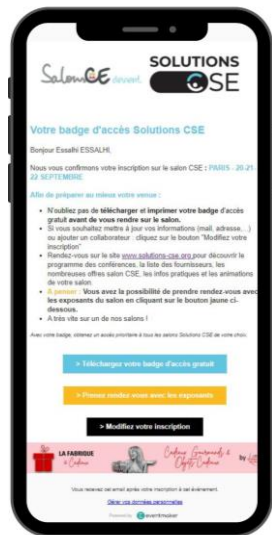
SalonCE devient SOLUTIONS CSE

Votre badge d'accès Solutions CSE

Bonjour Essalhi ESSALHI,

Nous vous confirmons votre inscription sur le salon CSE : PARIS - 20-21-22 SEPTEMBRE

Afin de préparer au mieux votre venue :

- N'oubliez pas de télécharger et imprimer votre badge d'accès gratuit avant de vous rendre sur le salon.
- Si vous souhaitez mettre à jour vos informations (mail, adresse…) ou ajouter un collaborateur : cliquez sur le bouton "Modifiez votre inscription"
- Rendez-vous sur le site www.solutions-cse.org pour découvrir le programme des conférences, la liste des fournisseurs, les nombreuses offres salon CSE, les infos pratiques et les animations de votre salon.
- A penser : Vous avez la possibilité de prendre rendez-vous avec les exposants du salon en cliquant sur le bouton jaune ci-dessous.
- A très vite sur un de nos salons !

Avec votre badge, obtenez un accès prioritaire à tous les salons Solutions CSE de votre choix.

> Téléchargez votre badge d'accès gratuit

> Prenez rendez-vous avec les exposants

> Modifiez votre inscription

LA FABRIQUE à Cadeaux Cadeaux Gourmands & Objets Cadeaux by

Vous recevez cet email après votre inscription à cet événement.

Gérer vos données personnelles

Powered by eventmaker